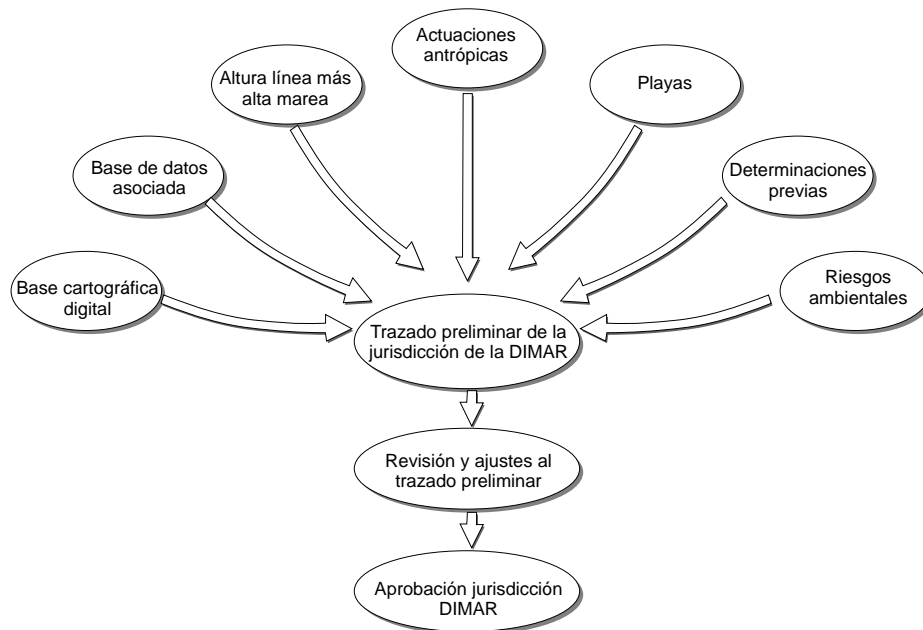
Actuaciones antrópicas

Altura línea más alta marea

Playas

Base de datos asociada

Determinaciones previas

Base cartográfica digital

Riesgos ambientales

Trazado preliminar de la jurisdicción de la DIMAR

Revisión y ajustes al trazado preliminar

Aprobación jurisdicción DIMAR